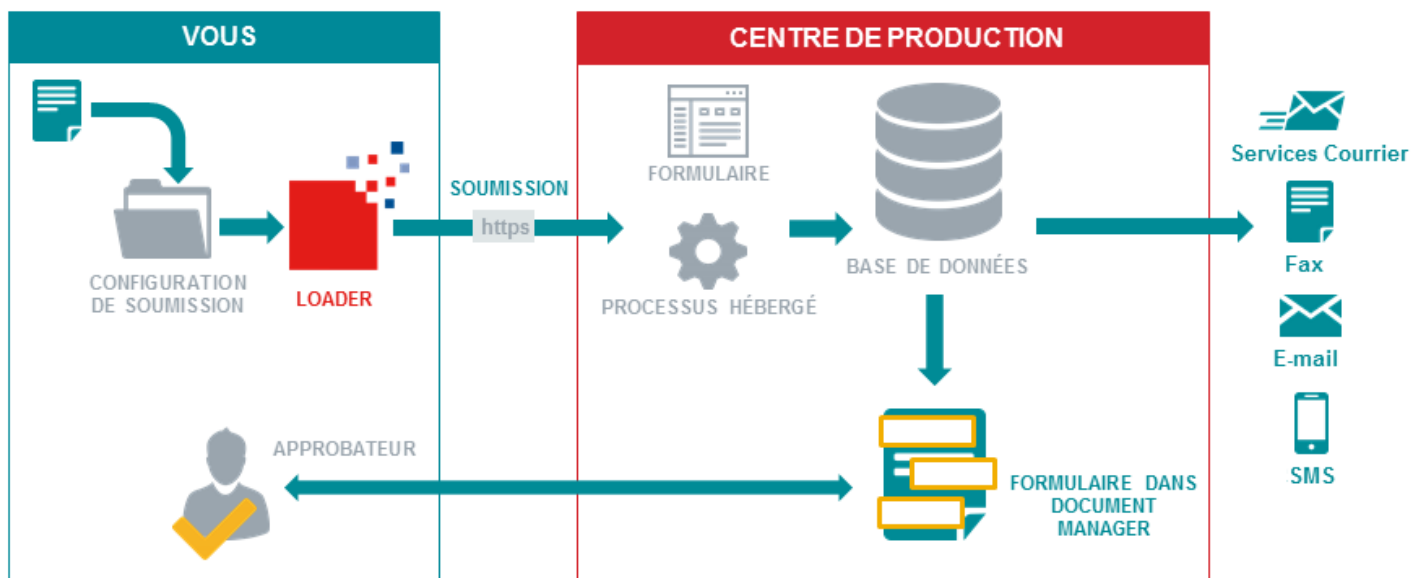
VOUS

CONFIGURATION DE SOUMISSION

LOADER

SOUMISSION

https

CENTRE DE PRODUCTION

FORMULAIRE

PROCESSUS HÉBERGÉ

BASE DE DONNÉES

Services Courrier

Fax

E-mail

SMS

APPROBATEUR

FORMULAIRE DANS DOCUMENT MANAGER